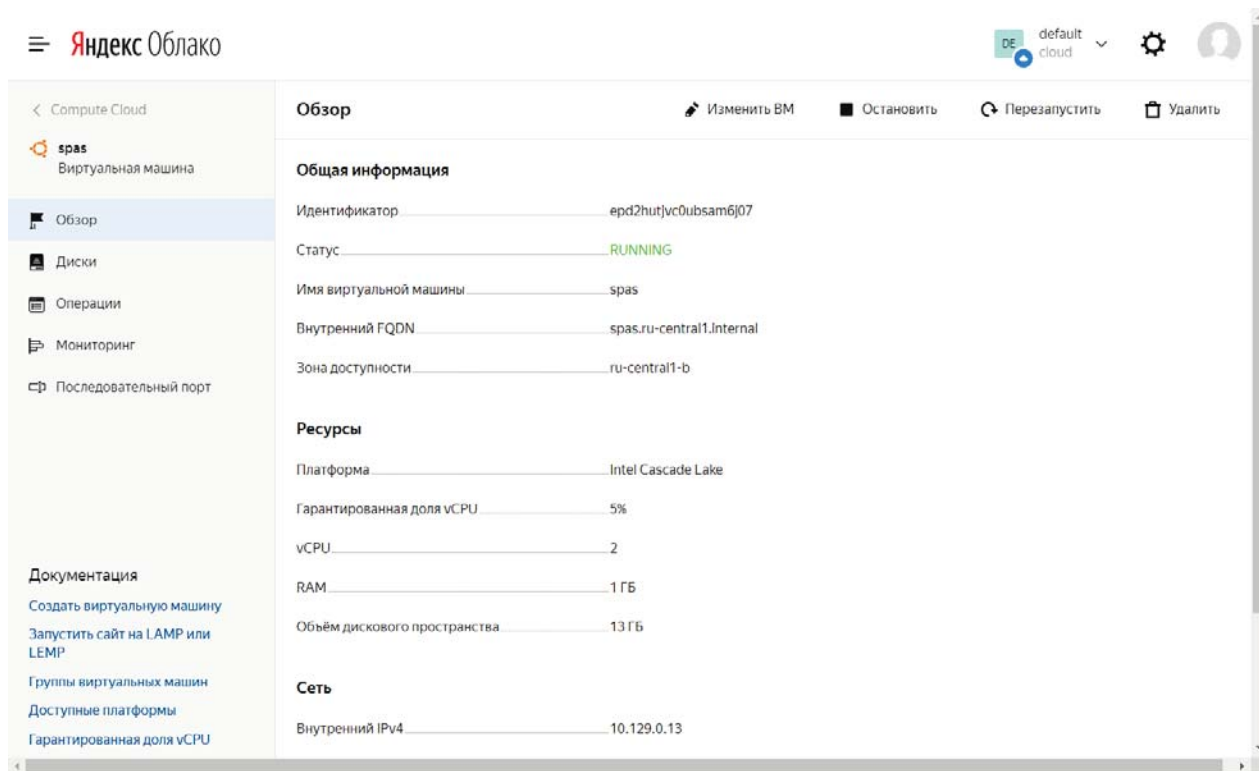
Яндекс Облако

DE default cloud

< Compute Cloud

spas
Виртуальная машина

Обзор

Диски

Операции

Мониторинг

Последовательный порт

Документация

Создать виртуальную машину

Запустить сайт на LAMP или LEMP

Группы виртуальных машин

Доступные платформы

Гарантированная доля vCPU

Обзор

Изменить ВМ

Остановить

Перезапустить

Удалить

Общая информация

| | |
|---|---|
| Идентификатор | epd2hutjvc0ubsam6j07 |
| Статус | RUNNING |
| Имя виртуальной машины | spas |
| Внутренний FQDN | spas.ru-central1.internal |
| Зона доступности | ru-central1-b |

Ресурсы

| | |
|---|---|
| Платформа | Intel Cascade Lake |
| Гарантированная доля vCPU | 5% |
| vCPU | 2 |
| RAM | 1 ГБ |
| Объём дискового пространства | 13 ГБ |

Сеть

| | |
|---|---|
| Внутренний IPv4 | 10.129.0.13 |